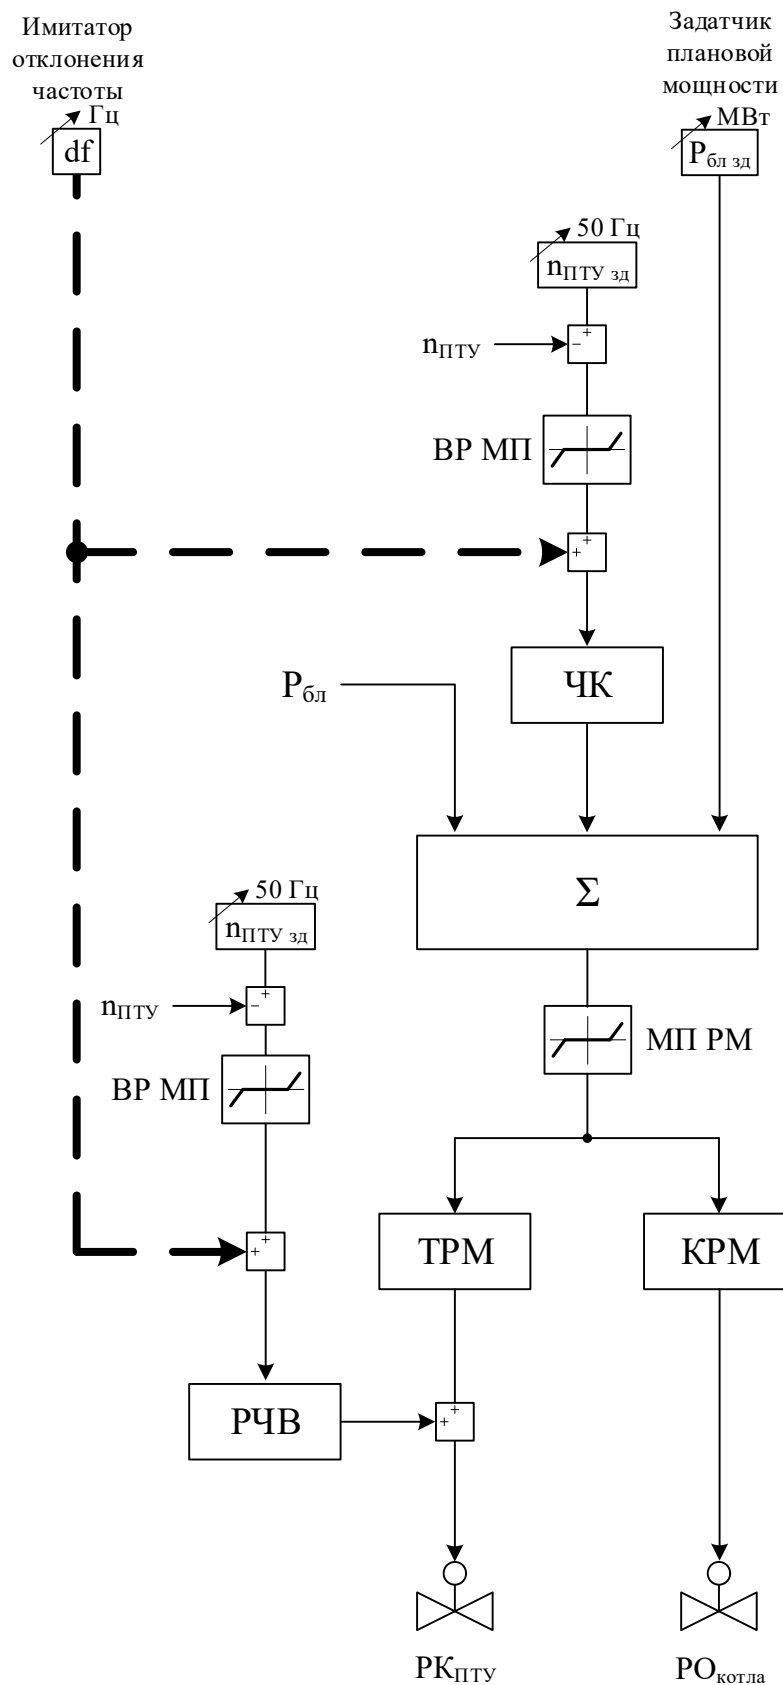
Имитатор отклонения частоты

Гц

df

Задатчик плановой мощности

МВт

$P_{бл\ зд}$

50 Гц

$n_{ПТУ\ зд}$

$n_{ПТУ}$

+

–

ВР МП

+

+

ЧК

$P_{бл}$

Σ

50 Гц

$n_{ПТУ\ зд}$

$n_{ПТУ}$

+

–

МП РМ

ВР МП

+

+

ТРМ

КРМ

РЧВ

+

+

$РК_{ПТУ}$

$РО_{котла}$